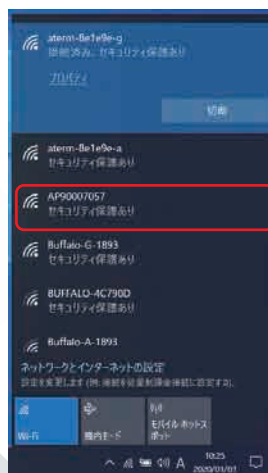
aterm-8e1e9e-g
接続済み、セキュリティ保護あり

プロパティ

切断

aterm-8e1e9e-a
セキュリティ保護あり

AP90007057
セキュリティ保護あり

Buffalo-G-1893
セキュリティ保護あり

BUFFALO-4C790D
セキュリティ保護あり

Buffalo-A-1893

ネットワークとインターネットの設定
設定を変更します (例: 接続を従量制課金接続に設定する)。

Wi-Fi

機内モード

モバイル ホットスポット

A

10:25
2020/03/01